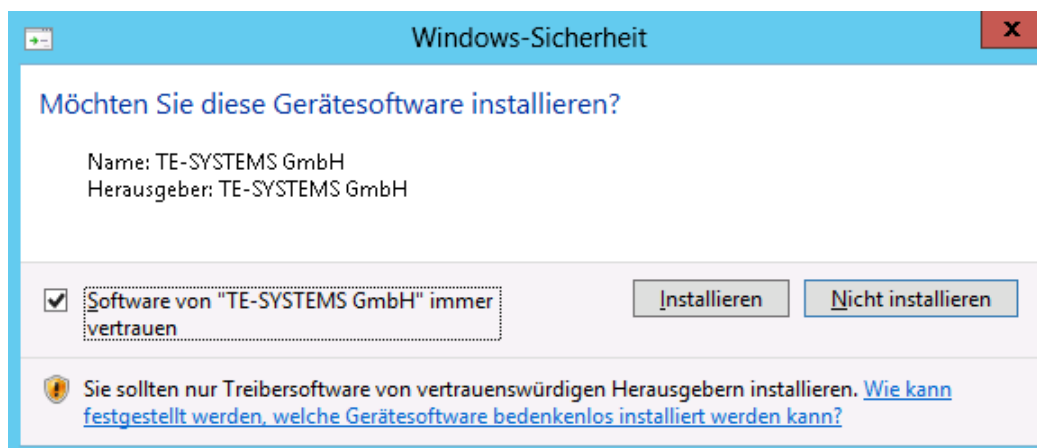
Windows-Sicherheit

x

Möchten Sie diese Gerätesoftware installieren?

Name: TE-SYSTEMS GmbH
Herausgeber: TE-SYSTEMS GmbH

Software von "TE-SYSTEMS GmbH" immer vertrauen

Installieren

Nicht installieren

Sie sollten nur Treibersoftware von vertrauenswürdigen Herausgebern installieren. Wie kann festgestellt werden, welche Gerätesoftware bedenkenlos installiert werden kann?